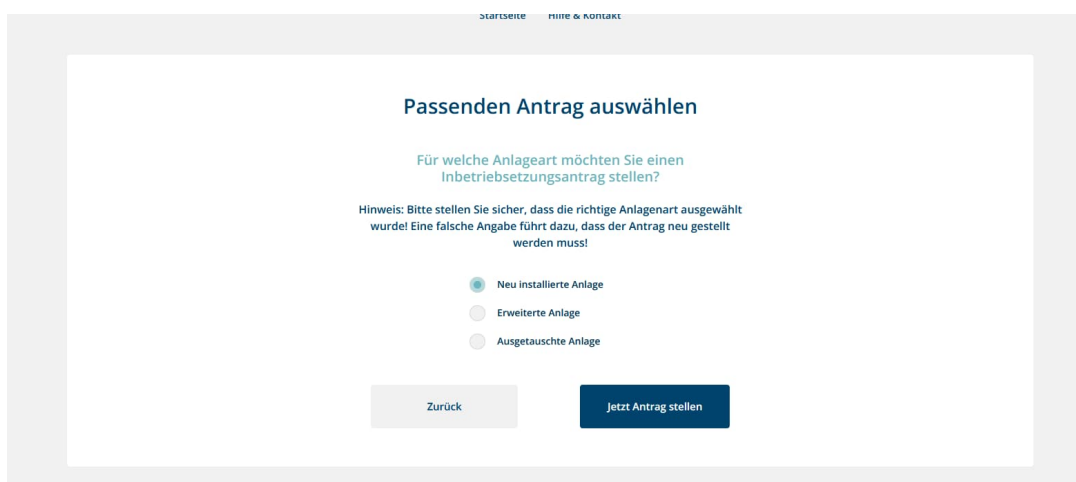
Startseite Hilfe & Kontakt

Passenden Antrag auswählen

Für welche Anlageart möchten Sie einen Inbetriebsetzungsantrag stellen?

Hinweis: Bitte stellen Sie sicher, dass die richtige Anlagenart ausgewählt wurde! Eine falsche Angabe führt dazu, dass der Antrag neu gestellt werden muss!

Neu installierte Anlage

Erweiterte Anlage

Ausgetauschte Anlage

Zurück

Jetzt Antrag stellen